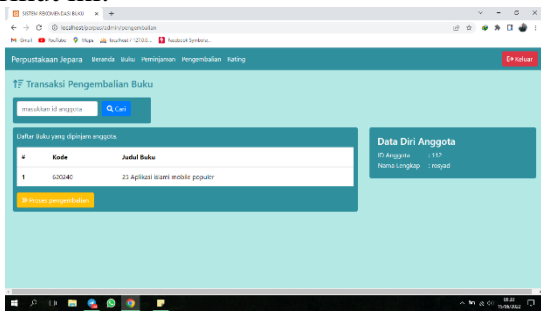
SISTEM REKOMENDASI BUKU × +

localhost/pojoso/admin/pengembalian

M Gmail YouTube Maps localhost / 127.0.0... Facebook Symbiosis...

Perpustakaan Jepara Beranda Buku Peminjaman Pengembalian Rating

Keluar

Transaksi Pengembalian Buku

masukkan id anggota

Cari

Daftar Buku yang dipinjam anggota

| # | Kode | Judul Buku |
|---|---|---|
| 1 | 020240 | 23 Aplikasi Islami mobile populer |

Proses pengembalian

Data Diri Anggota

ID Anggota : 117

Nama Lengkap : rosyad

08:22
15/09/2022